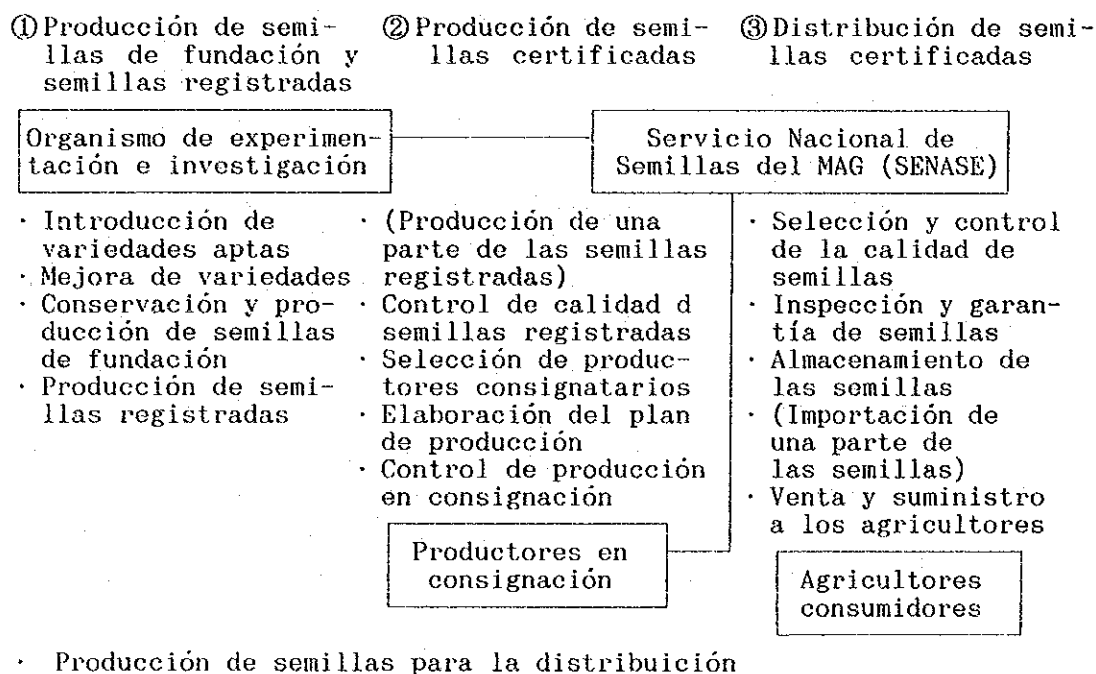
①Producción de semillas de fundación y semillas registradas

②Producción de semillas certificadas

③Distribución de semillas certificadas

Organismo de experimentación e investigación

Servicio Nacional de Semillas del MAG (SENASE)

· Introducción de variedades aptas
· Mejora de variedades
· Conservación y producción de semillas de fundación
· Producción de semillas registradas

· (Producción de una parte de las semillas registradas)
· Control de calidad d semillas registradas
· Selección de productores consignatarios
· Elaboración del plan de producción
· Control de producción en consignación

· Selección y control de la calidad de semillas
· Inspección y garantía de semillas
· Almacenamiento de las semillas
· (Importación de una parte de las semillas)
· Venta y suministro a los agricultores

Productores en consignación

Agricultores consumidores

· Producción de semillas para la distribuición